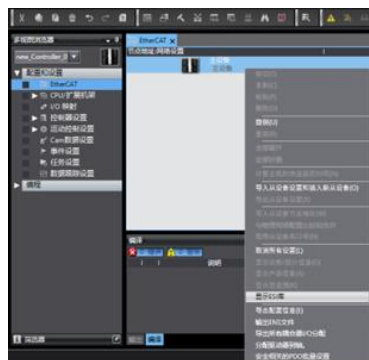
多视图浏览器
new_Controller_0
配置和设置
EtherCAT
CPU/扩展机架
I/O 映射
控制器设置
运动控制设置
Cam数据设置
事件设置
任务设置
数据跟踪设置
编程
EtherCAT
节点地址|网络设置
主设备
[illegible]
剪切(T)
复制(C)
粘贴(P)
删除(D)
撤销(U)
重做(R)
复制节点(N)
上传
从设备
导入从设备设置并插入新从设备(I)
导入从设备设置(E)
导出从设备设置(E)
取消所有设置(L)
显示ESI库
导出配置信息(E)
输出ENI文件
写出所有操作器I/O分配
分配轴并映射轴。
安全相关的PDO配置设置
编译
说明
输出
编译